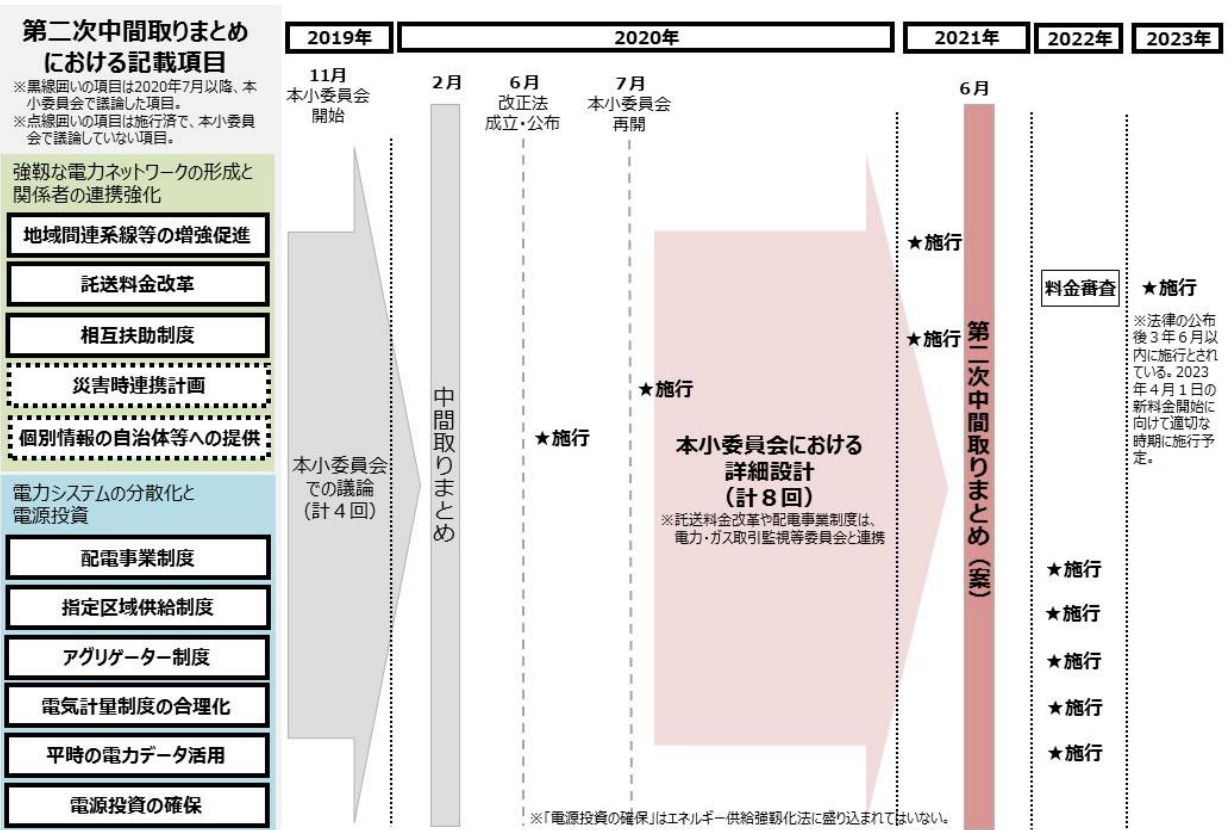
第二次中間取りまとめにおける記載項目
※黒線囲いの項目は2020年7月以降、本小委員会で議論した項目。
※点線囲いの項目は施行済で、本小委員会で議論していない項目。

2019年
2020年
2021年
2022年
2023年

11月
本小委員会開始

2月

6月
改正法成立・公布

7月
本小委員会再開

6月

強靱な電力ネットワークの形成と関係者の連携強化

地域間連系線等の増強促進
★施行

託送料金改革
料金審査
★施行
※法律の公布後３年６月以内に施行とされている。2023年４月１日の新料金開始に向けて適切な時期に施行予定。

相互扶助制度
★施行

災害時連携計画
★施行

個別情報の自治体等への提供
★施行

電力システムの分散化と電源投資

配電事業制度
★施行

指定区域供給制度
★施行

アグリゲーター制度
★施行

電気計量制度の合理化
★施行

平時の電力データ活用
★施行

電源投資の確保

本小委員会での議論（計４回）

中間取りまとめ

本小委員会における詳細設計（計８回）
※託送料金改革や配電事業制度は、電力・ガス取引監視等委員会と連携

第二次中間取りまとめ（案）

※「電源投資の確保」はエネルギー供給強靱化法に盛り込まれてはいない。